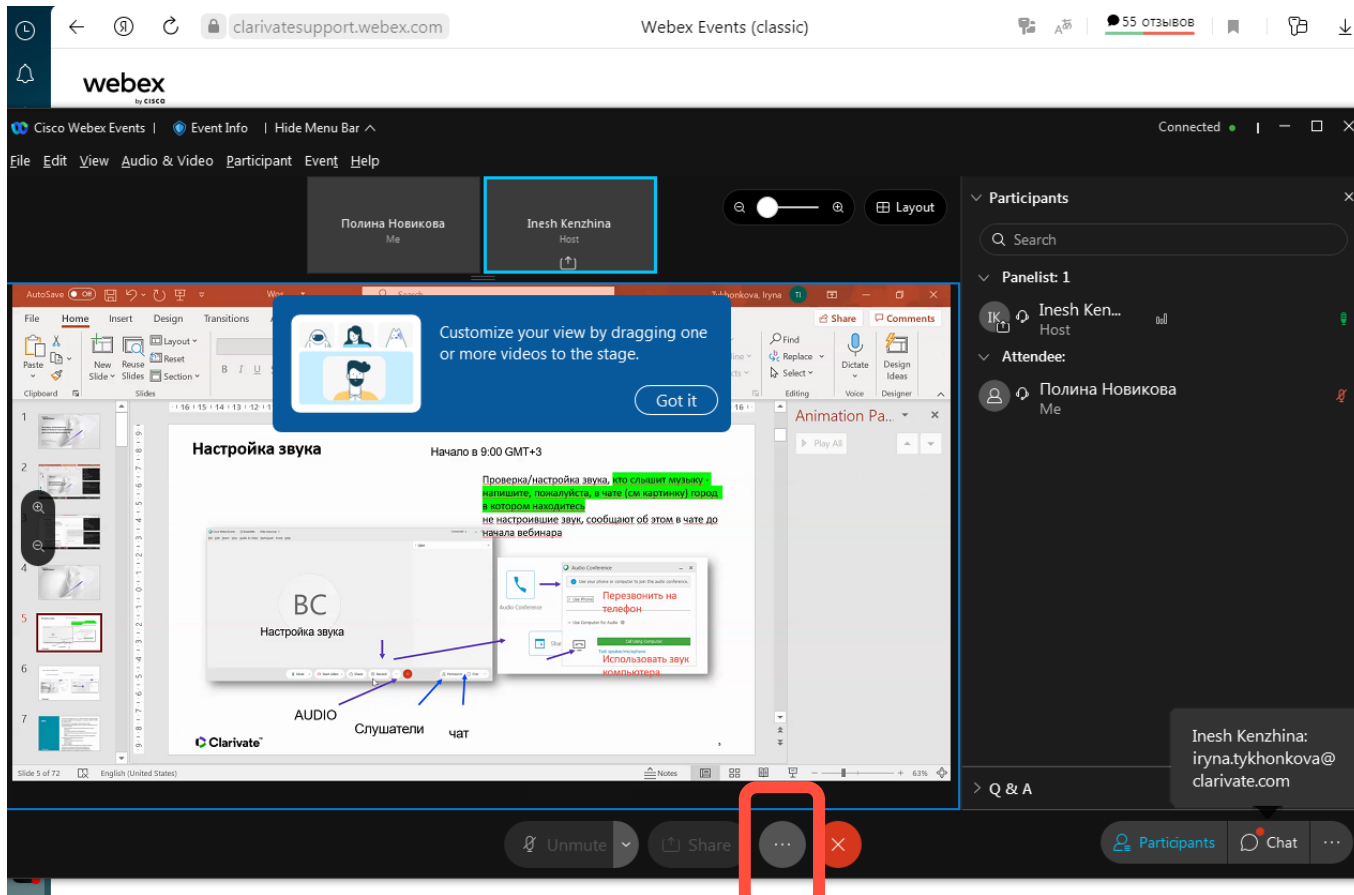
clarivatesupport.webex.com Webex Events (classic) 55 отзывов

webex by CISCO

Cisco Webex Events | Event Info | Hide Menu Bar

Connected

File Edit View Audio & Video Participant Event Help

Полина Новикова
Me

Inesh Kenzhina
Host

Layout

Participants

Search

Panelist: 1

IK Inesh Ken...
Host

Attendee:

Полина Новикова
Me

AutoSave Off Tykhonkova, Iryna

File Home Insert Design Transitions

Share Comments

Paste Clipboard New Slide Reuse Slides Layout Reset Section Slides

Find Replace Select Editing Dictate Voice Design Ideas Designer

Customize your view by dragging one or more videos to the stage.

Got it

Animation Pa...

Play All

Настройка звука

Начало в 9:00 GMT+3

Проверка/настройка звука, кто слышит музыку - напишите, пожалуйста, в чате (см картинку) город в котором находитесь
не настроившие звук, сообщают об этом в чате до начала вебинара

BC
Настройка звука

Audio Conference

Перезвонить на телефон

Использовать звук компьютера

AUDIO
Слушатели
чат

Clarivate

Slide 5 of 72 English (United States) Notes 63%

Q & A

Inesh Kenzhina: iryna.tykhonkova@clarivate.com

Unmute Share Participants Chat